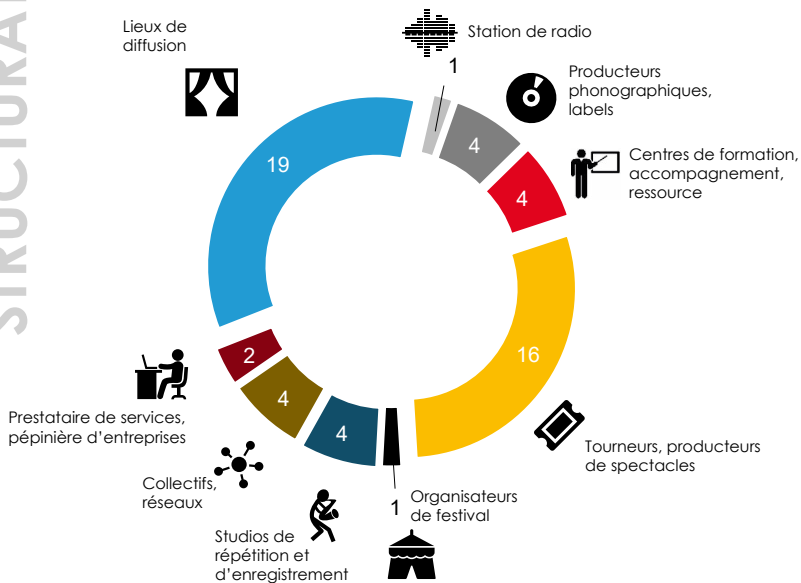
STRUCTURA

Lieux de diffusion

Station de radio

1

Producteurs phonographiques, labels

4

Centres de formation, accompagnement, ressource

4

19

16

2

4

4

Prestataire de services, pépinière d'entreprises

Tourneurs, producteurs de spectacles

Collectifs, réseaux

1

Organisateurs de festival

Studios de répétition et d'enregistrement